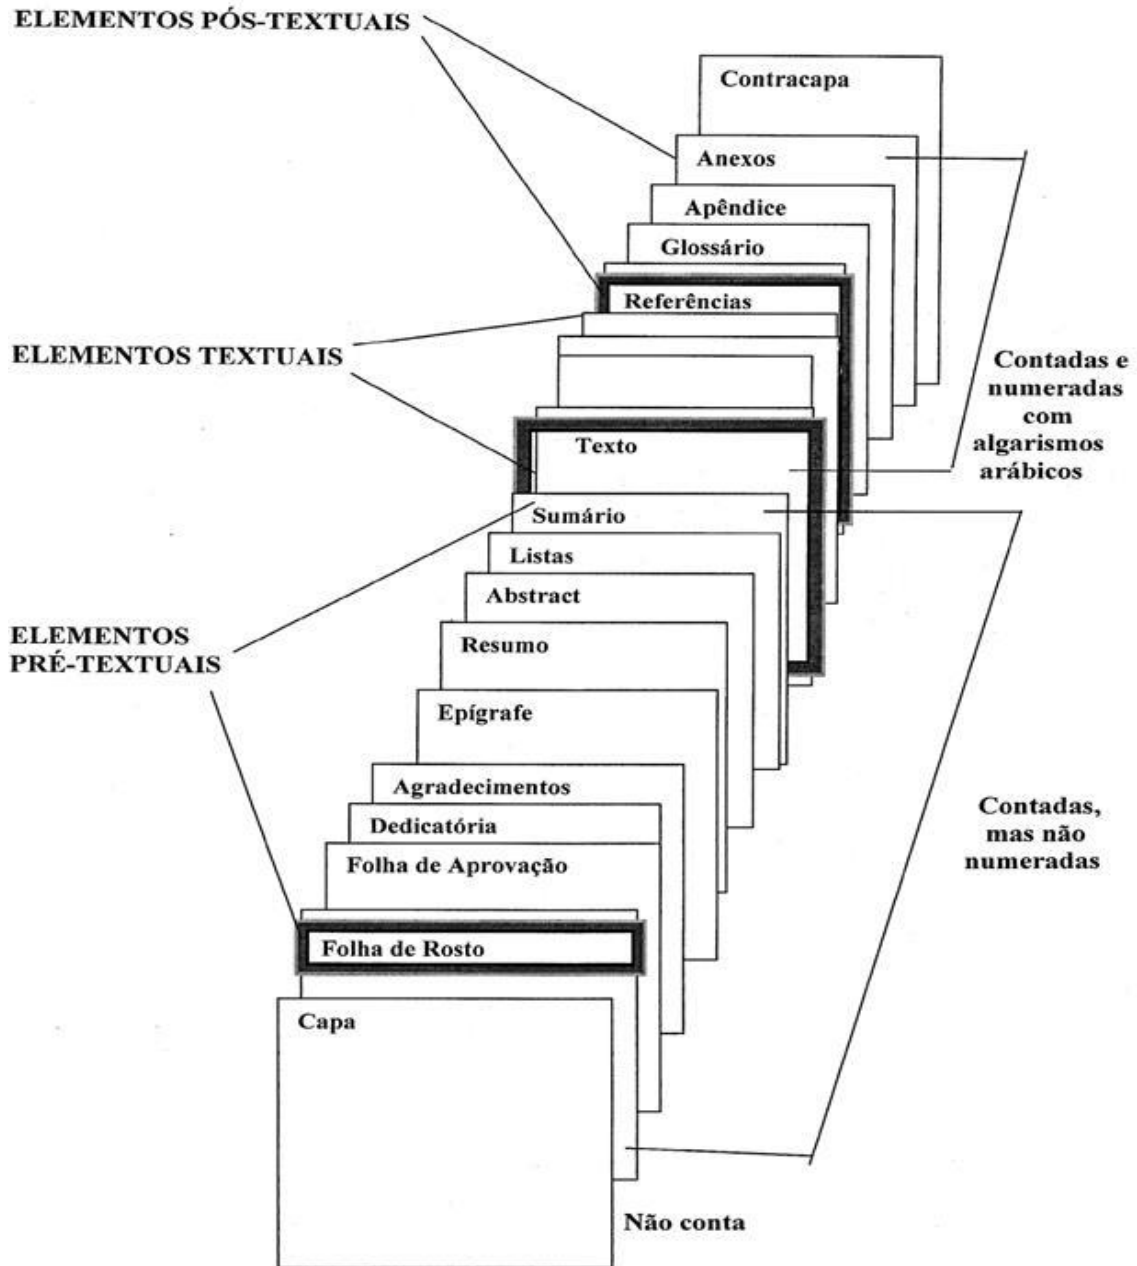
ELEMENTOS PÓS-TEXTUAIS

Contracapa

Anexos

Apêndice

Glossário

Referências

ELEMENTOS TEXTUAIS

Contadas e numeradas com algarismos arábicos

Texto

Sumário

Listas

Abstract

ELEMENTOS PRÉ-TEXTUAIS

Resumo

Epígrafe

Agradecimentos

Dedicatória

Folha de Aprovação

Contadas, mas não numeradas

Folha de Rosto

Capa

Não conta